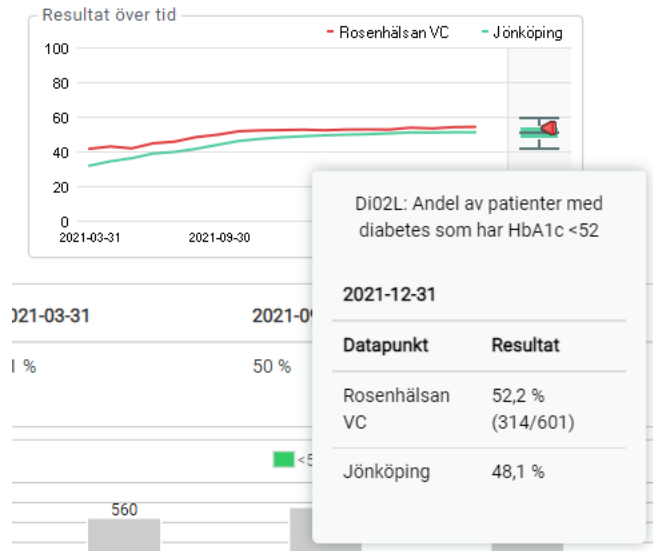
Resultat över tid

Rosenhälsan VC
Jönköping

100
80
60
40
20
0

2021-03-31
2021-09-30

Di02L: Andel av patienter med diabetes som har HbA1c <52

2021-12-31

| Datapunkt | Resultat |
|---|---|
| Rosenhälsan VC | 52,2 % (314/601) |
| Jönköping | 48,1 % |

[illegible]021-03-31
2021-0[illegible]

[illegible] %
50 %

<5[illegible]

560